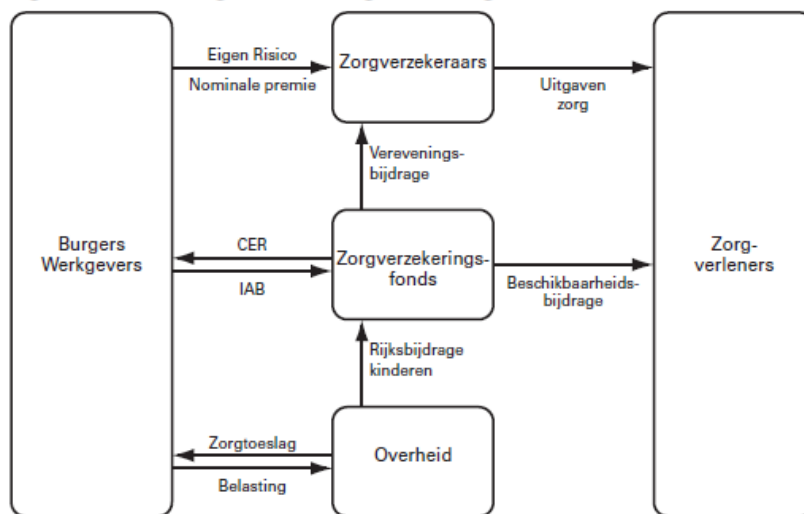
Burgers
Werkgevers

Eigen Risico
Nominale premie

Zorgverzekeraars

Uitgaven
zorg

Verevenings-
bijdrage

CER
IAB

Zorgverzekeringsfonds

Beschikbaarheidsbijdrage

Zorg-
verleners

Rijksbijdrage
kinderen

Zorgtoeslag
Belasting

Overheid